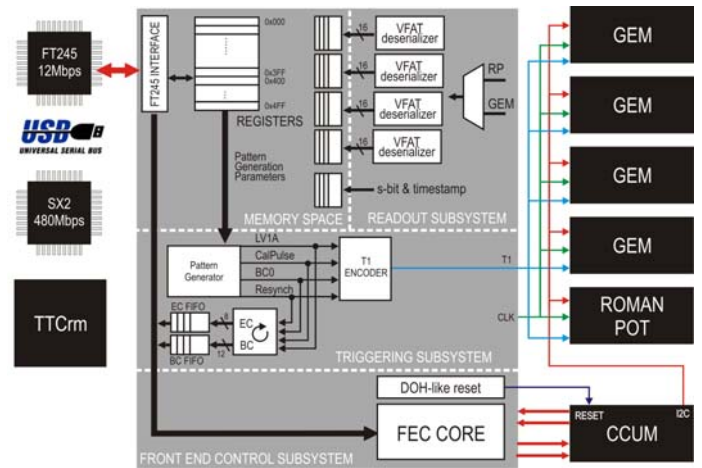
FT245
12Mbps

USB
UNIVERSAL SERIAL BUS

SX2
480Mbps

TTCrm

FT245 INTERFACE

0x000

0x3FF
0x400

0x4FF

REGISTERS

Pattern Generation Parameters

MEMORY SPACE

16
VFAT deserializer
16
VFAT deserializer
16
VFAT deserializer
16
VFAT deserializer

RP
GEM

s-bit & timestamp

READOUT SUBSYSTEM

LV1A
CalPulse
BC0
Resynch

Pattern Generator

T1 ENCODER

T1

EC FIFO
BC FIFO
8
12
EC
BC

CLK

TRIGGERING SUBSYSTEM

DOH-like reset

FEC CORE

FRONT END CONTROL SUBSYSTEM

GEM
GEM
GEM
GEM
ROMAN POT

RESET
I2C
CCUM